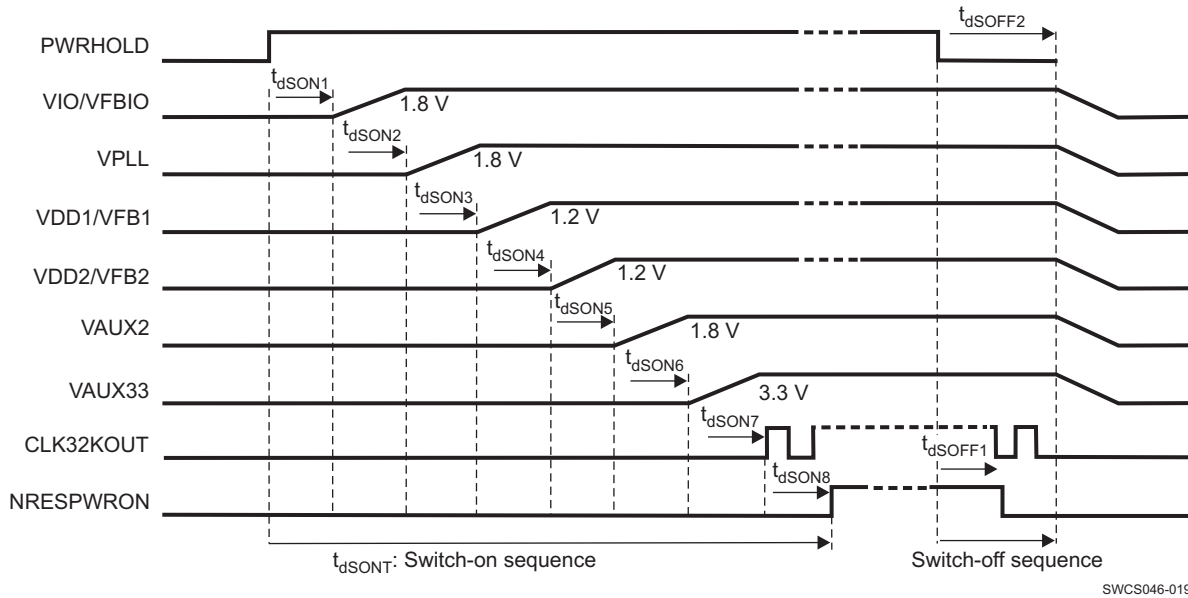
PWRHOLD
$t_{dSOFF2}$
VIO/VFBIO
$t_{dSON1}$
1.8 V
VPLL
$t_{dSON2}$
1.8 V
VDD1/VFB1
$t_{dSON3}$
1.2 V
VDD2/VFB2
$t_{dSON4}$
1.2 V
VAUX2
$t_{dSON5}$
1.8 V
VAUX33
$t_{dSON6}$
3.3 V
CLK32KOUT
$t_{dSON7}$
$t_{dSOFF1}$
NRESPWRON
$t_{dSON8}$
$t_{dSONT}$: Switch-on sequence
Switch-off sequence
SWCS046-019